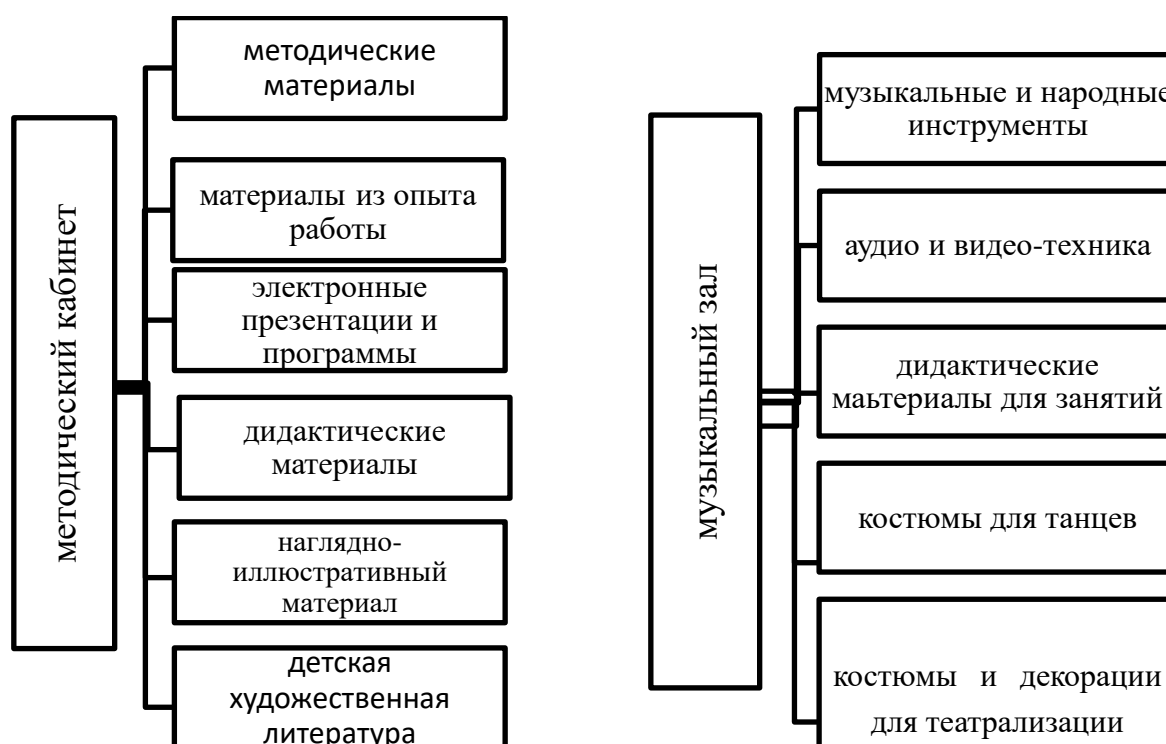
методический кабинет

методические материалы

материалы из опыта работы

электронные презентации и программы

дидактические материалы

наглядно-иллюстративный материал

детская художественная литература

музыкальный зал

музыкальные и народные инструменты

аудио и видео-техника

дидактические маьтериалы для занятий

костюмы для танцев

костюмы и декорации для театрализации